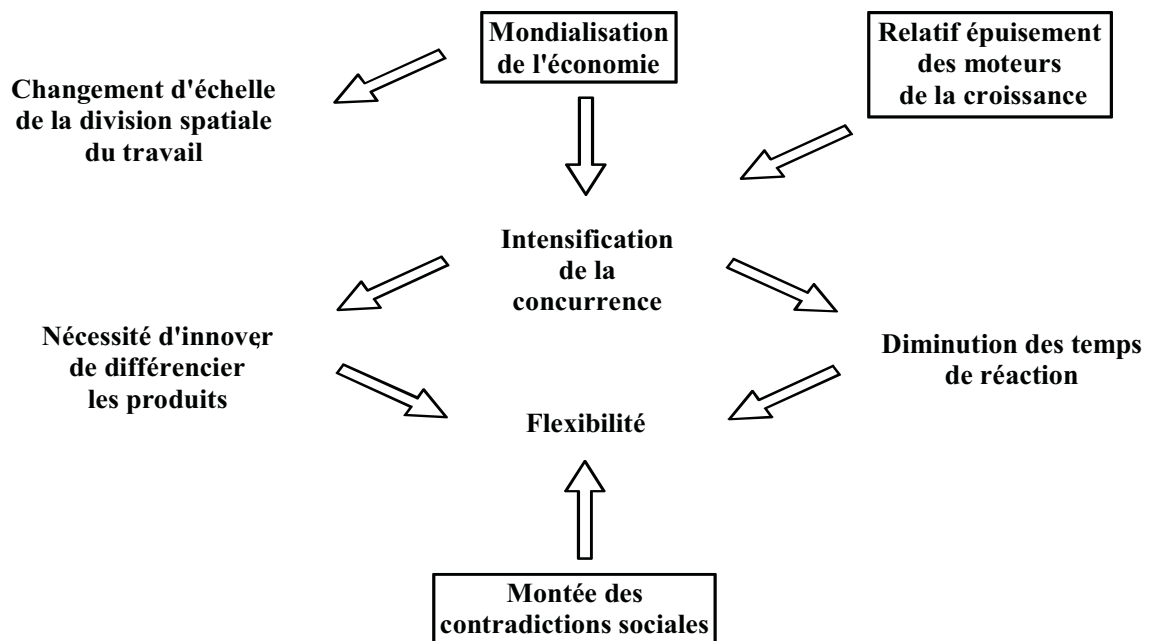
Mondialisation de l'économie

Relatif épuisement des moteurs de la croissance

Changement d'échelle de la division spatiale du travail

Intensification de la concurrence

Nécessité d'innover de différencier les produits

Diminution des temps de réaction

Flexibilité

Montée des contradictions sociales